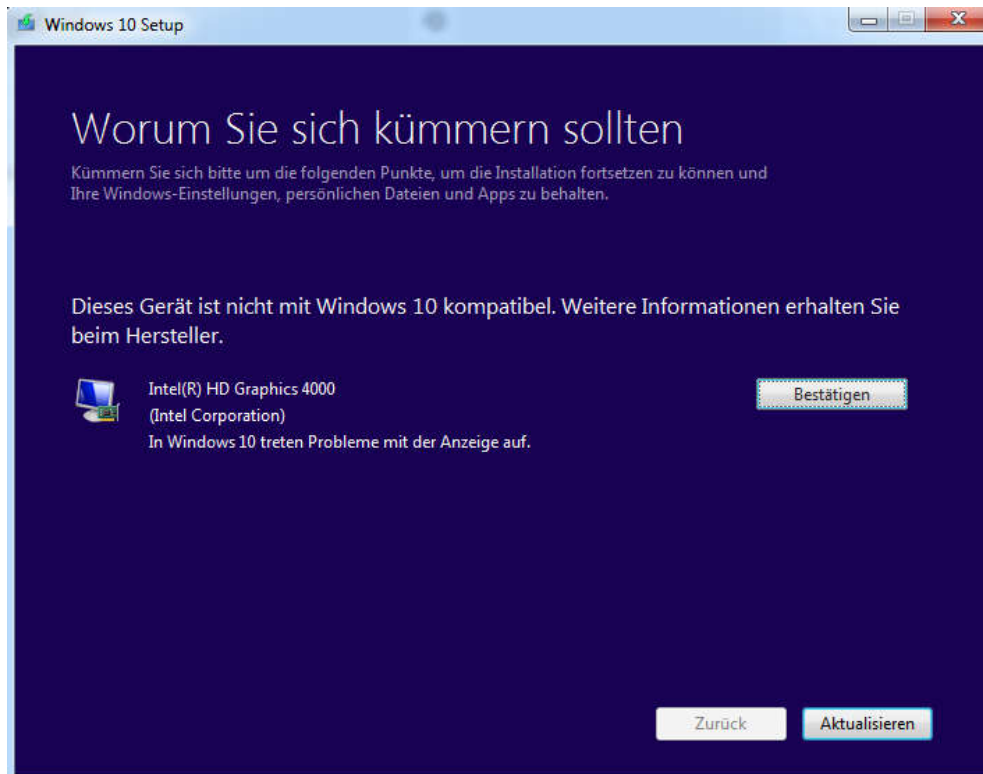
Windows 10 Setup

Worum Sie sich kümmern sollten

Kümmern Sie sich bitte um die folgenden Punkte, um die Installation fortsetzen zu können und Ihre Windows-Einstellungen, persönlichen Dateien und Apps zu behalten.

Dieses Gerät ist nicht mit Windows 10 kompatibel. Weitere Informationen erhalten Sie beim Hersteller.

Intel(R) HD Graphics 4000
(Intel Corporation)
In Windows 10 treten Probleme mit der Anzeige auf.

Bestätigen

Zurück

Aktualisieren